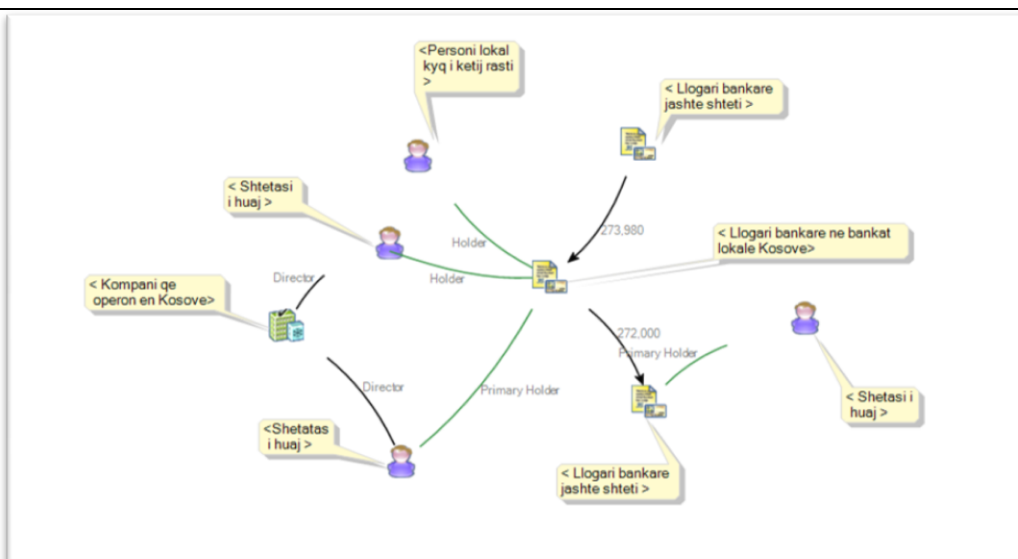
<Personi lokal kyq i ketij rasti >

< Llogari bankare jashte shteti >

< Shtetasi i huaj >

Holder

273,980

< Llogari bankare ne bankat lokale Kosove>

Holder

Director

< Kompani qe operon en Kosove>

272,000

Primary Holder

Director

Primary Holder

< Shetasi i huaj >

<Shetatas i huaj >

< Llogari bankare jashte shteti >